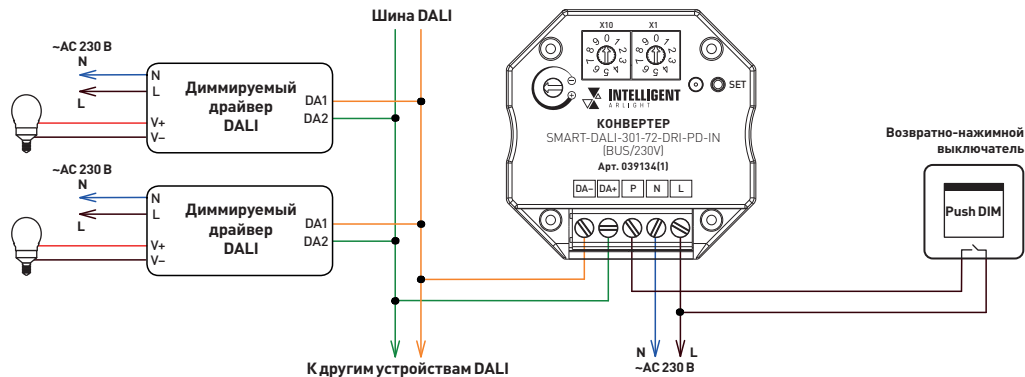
Шина DALI

~AC 230 В
N
L

N
L
V+
V–

Диммируемый драйвер DALI

DA1
DA2

~AC 230 В
N
L

N
L
V+
V–

Диммируемый драйвер DALI

DA1
DA2

X10
X1
SET

INTELLIGENT
ARLIGHT

КОНВЕРТЕР
SMART-DALI-301-72-DRI-PD-IN
(BUS/230V)
Арт. 039134(1)

DA–
DA+
P
N
L

Возвратно-нажимной выключатель

Push DIM

К другим устройствам DALI

N
L
~AC 230 В